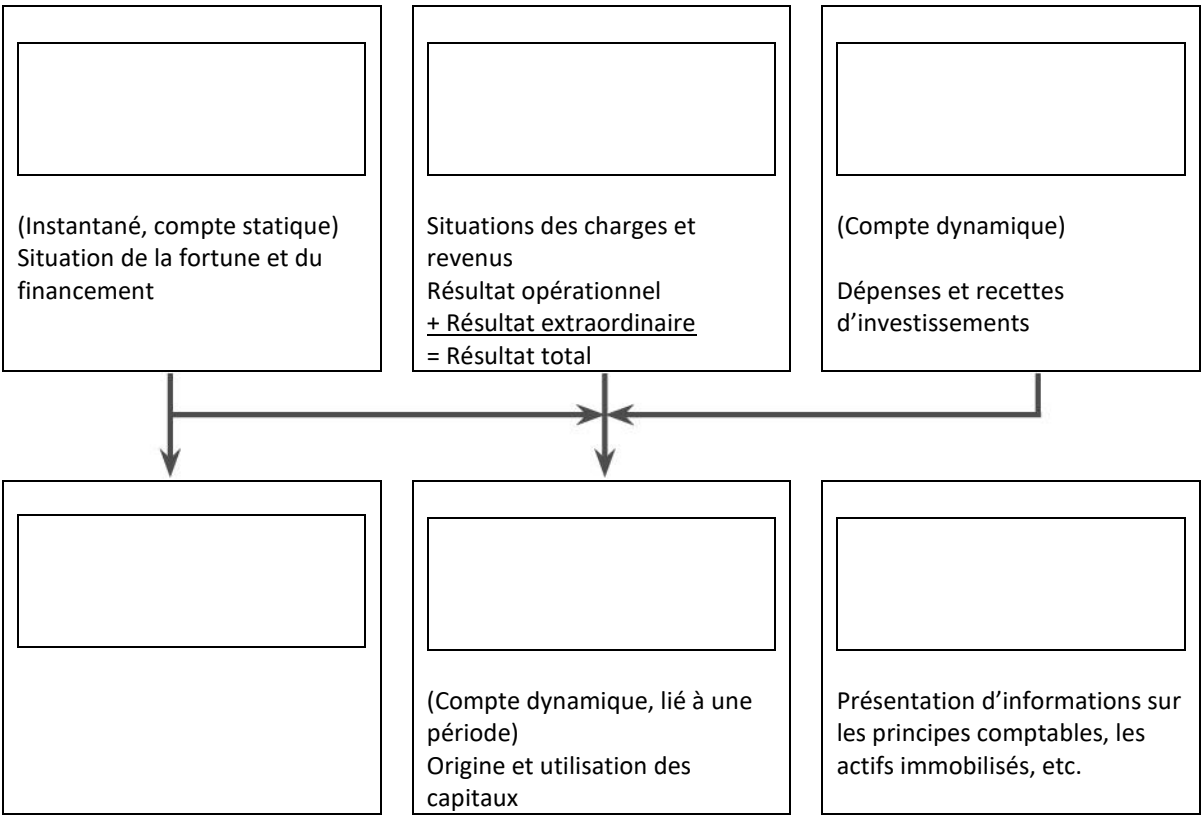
(Instantané, compte statique)
Situation de la fortune et du financement

Situations des charges et revenus
Résultat opérationnel
+ Résultat extraordinaire
= Résultat total

(Compte dynamique)

Dépenses et recettes d’investissements

(Compte dynamique, lié à une période)
Origine et utilisation des capitaux

Présentation d’informations sur les principes comptables, les actifs immobilisés, etc.